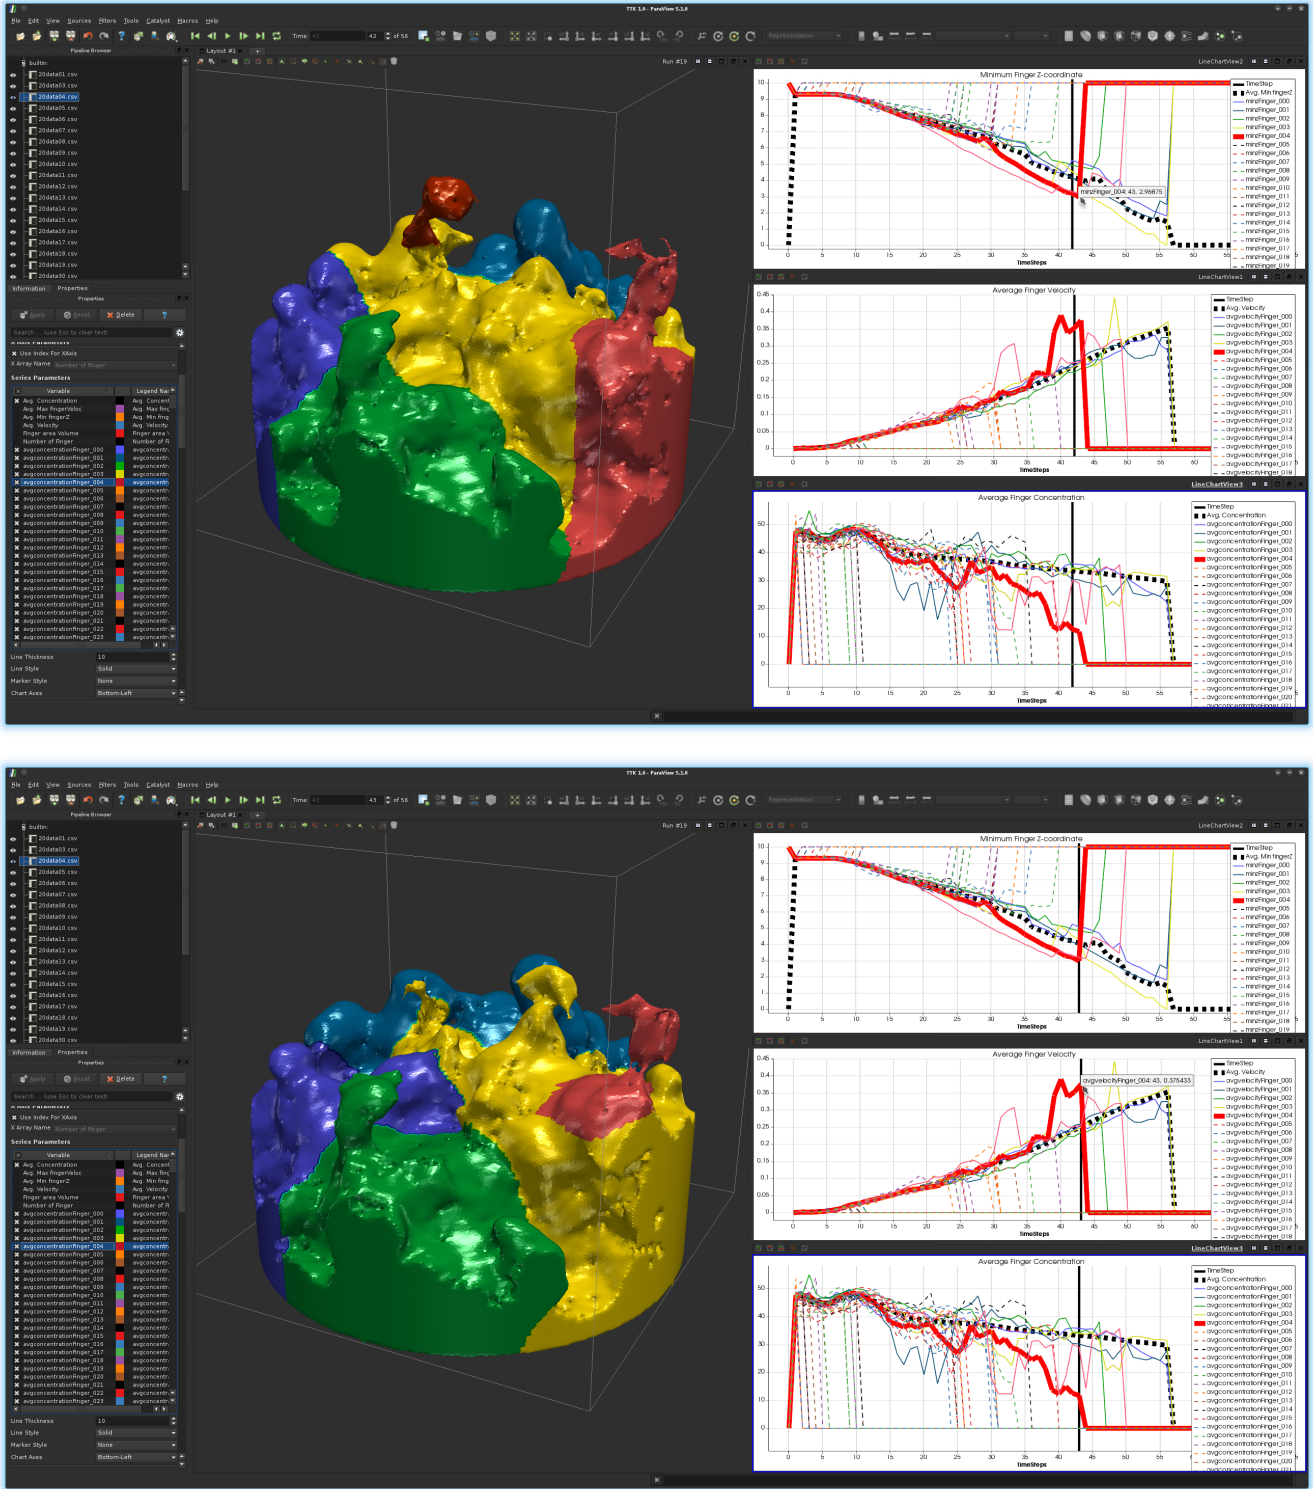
TTK 1.0 - ParaView 5.1.0

File Edit View Sources Filters Tools Catalyst Macros Help

Time: 42 of 56

Pipeline Browser

builtin:
20data01.csv
20data03.csv
20data04.csv
20data05.csv
20data06.csv
20data07.csv
20data08.csv
20data09.csv
20data10.csv
20data11.csv
20data12.csv
20data13.csv
20data14.csv
20data15.csv
20data16.csv
20data17.csv
20data18.csv
20data19.csv
20data30.csv

Information Properties

Properties

Apply Reset Delete ?

Search ... (use Esc to clear text)

Use Index For XAxis
X Array Name Number of finger

Series Parameters

| Variable | Legend Name |
|---|---|
| Avg. Concentration | Avg. Concent |
| Avg. Max fingerVeloc | Avg. Max fing |
| Avg. Min fingerZ | Avg. Min fing |
| Avg. Velocity | Avg. Velocity |
| Finger area Volume | Finger area V |
| Number of Finger | Number of fi |
| avgconcentrationFinger_000 | avgconcentr. |
| avgconcentrationFinger_001 | avgconcentr. |
| avgconcentrationFinger_002 | avgconcentr. |
| avgconcentrationFinger_003 | avgconcentr. |
| avgconcentrationFinger_004 | avgconcentr. |
| avgconcentrationFinger_005 | avgconcentr. |
| avgconcentrationFinger_006 | avgconcentr. |
| avgconcentrationFinger_007 | avgconcentr. |
| avgconcentrationFinger_008 | avgconcentr. |
| avgconcentrationFinger_009 | avgconcentr. |
| avgconcentrationFinger_010 | avgconcentr. |
| avgconcentrationFinger_011 | avgconcentr. |
| avgconcentrationFinger_012 | avgconcentr. |
| avgconcentrationFinger_013 | avgconcentr. |
| avgconcentrationFinger_014 | avgconcentr. |
| avgconcentrationFinger_015 | avgconcentr. |
| avgconcentrationFinger_016 | avgconcentr. |
| avgconcentrationFinger_017 | avgconcentr. |
| avgconcentrationFinger_018 | avgconcentr. |
| avgconcentrationFinger_019 | avgconcentr. |
| avgconcentrationFinger_020 | avgconcentr. |
| avgconcentrationFinger_021 | avgconcentr. |
| avgconcentrationFinger_022 | avgconcentr. |
| avgconcentrationFinger_023 | avgconcentr. |

Line Thickness 10
Line Style Solid
Marker Style None
Chart Axes Bottom-Left

Layout #1

Run #19

LineChartView2

Minimum Finger Z-coordinate

minzFinger_004: 43, 2.96875

TimeSteps

TimeStep
Avg. Min fingerZ
minzFinger_000
minzFinger_001
minzFinger_002
minzFinger_003
minzFinger_004
minzFinger_005
minzFinger_006
minzFinger_007
minzFinger_008
minzFinger_009
minzFinger_010
minzFinger_011
minzFinger_012
minzFinger_013
minzFinger_014
minzFinger_015
minzFinger_016
minzFinger_017
minzFinger_018
minzFinger_019

LineChartView1

Average Finger Velocity

TimeSteps

TimeStep
Avg. Velocity
avgvelocityFinger_000
avgvelocityFinger_001
avgvelocityFinger_002
avgvelocityFinger_003
avgvelocityFinger_004
avgvelocityFinger_005
avgvelocityFinger_006
avgvelocityFinger_007
avgvelocityFinger_008
avgvelocityFinger_009
avgvelocityFinger_010
avgvelocityFinger_011
avgvelocityFinger_012
avgvelocityFinger_013
avgvelocityFinger_014
avgvelocityFinger_015
avgvelocityFinger_016
avgvelocityFinger_017
avgvelocityFinger_018

LineChartView3

Average Finger Concentration

TimeSteps

TimeStep
Avg. Concentration
avgconcentrationFinger_000
avgconcentrationFinger_001
avgconcentrationFinger_002
avgconcentrationFinger_003
avgconcentrationFinger_004
avgconcentrationFinger_005
avgconcentrationFinger_006
avgconcentrationFinger_007
avgconcentrationFinger_008
avgconcentrationFinger_009
avgconcentrationFinger_010
avgconcentrationFinger_011
avgconcentrationFinger_012
avgconcentrationFinger_013
avgconcentrationFinger_014
avgconcentrationFinger_015
avgconcentrationFinger_016
avgconcentrationFinger_017
avgconcentrationFinger_018
avgconcentrationFinger_019
avgconcentrationFinger_020

TTK 1.0 - ParaView 5.1.0

File Edit View Sources Filters Tools Catalyst Macros Help

Time: 43 of 56

Pipeline Browser

Layout #1

Run #19

LineChartView2

Minimum Finger Z-coordinate

TimeSteps

LineChartView1

Average Finger Velocity

avgvelocityFinger_004: 43, 0.375433

TimeSteps

LineChartView3

Average Finger Concentration

TimeSteps